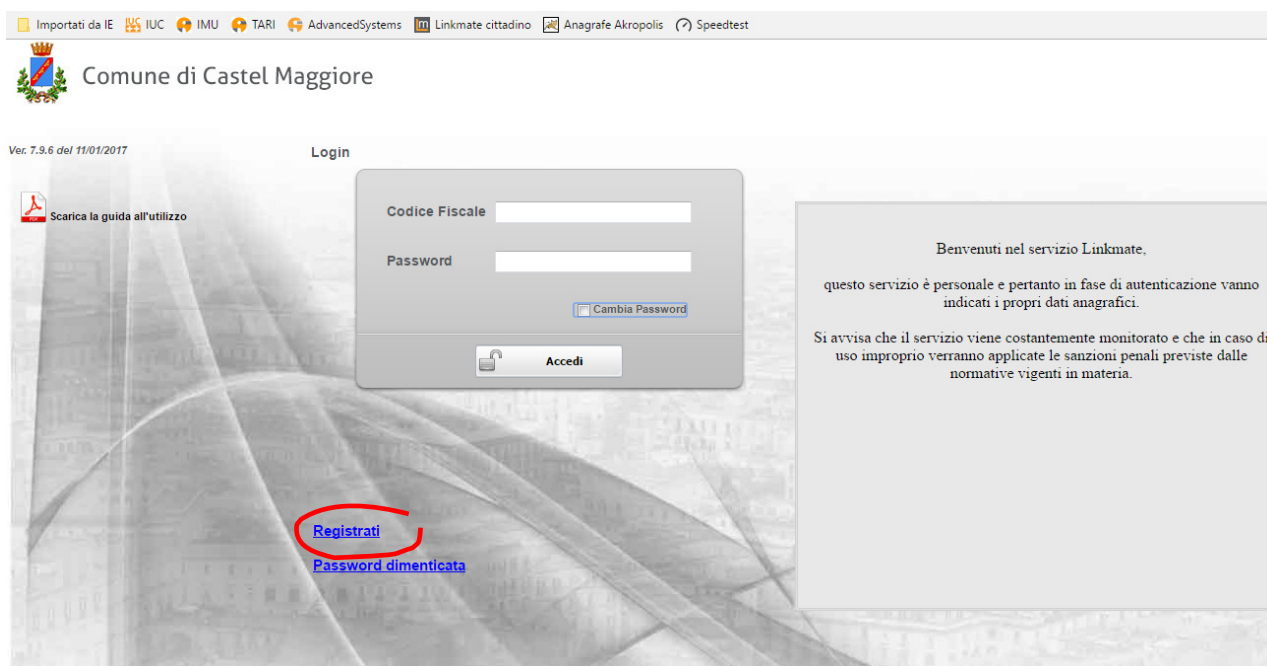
Importati da IE IUC IMU TARI AdvancedSystems Linkmate cittadino Anagrafe Akropolis Speedtest

Comune di Castel Maggiore

Ver. 7.9.6 del 11/01/2017

Login

Scarica la guida all'utilizzo

Codice Fiscale

Password

Cambia Password

Accedi

Benvenuti nel servizio Linkmate,

questo servizio è personale e pertanto in fase di autenticazione vanno indicati i propri dati anagrafici.

Si avvisa che il servizio viene costantemente monitorato e che in caso di uso improprio verranno applicate le sanzioni penali previste dalle normative vigenti in materia.

Registrati

Password dimenticata